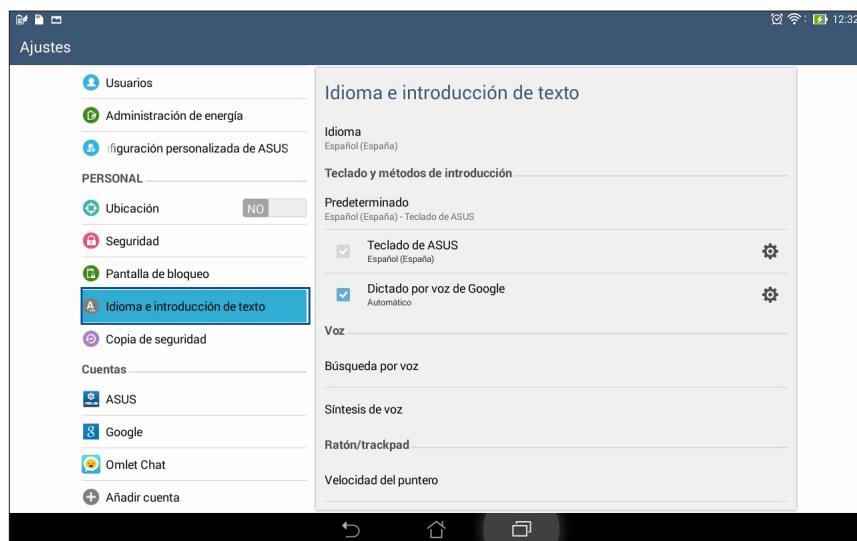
12:32

Ajustes

Usuarios

Administración de energía

ıfiguración personalizada de ASUS

PERSONAL

Ubicación NO

Seguridad

Pantalla de bloqueo

Idioma e introducción de texto

Copia de seguridad

Cuentas

ASUS

Google

Omlet Chat

Añadir cuenta

Idioma e introducción de texto

Idioma
Español (España)

Teclado y métodos de introducción

Predeterminado
Español (España) - Teclado de ASUS

Teclado de ASUS
Español (España)

Dictado por voz de Google
Automático

Voz

Búsqueda por voz

Síntesis de voz

Ratón/trackpad

Velocidad del puntero